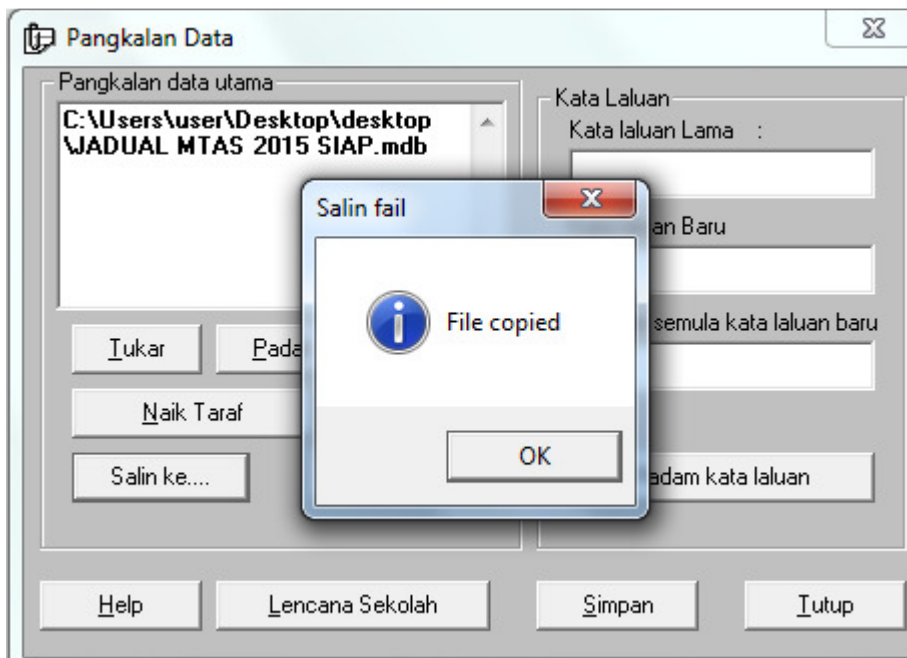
Pangkalan Data

Pangkalan data utama

C:\Users\user\Desktop\desktop\JADUAL MTAS 2015 SIAP.mdb

Tukar

Pada

Naik Taraf

Salin ke....

Kata Laluan

Kata laluan Lama :

an Baru

semula kata laluan baru

adam kata laluan

Salin fail

File copied

OK

Help

Lencana Sekolah

Simpan

Tutup